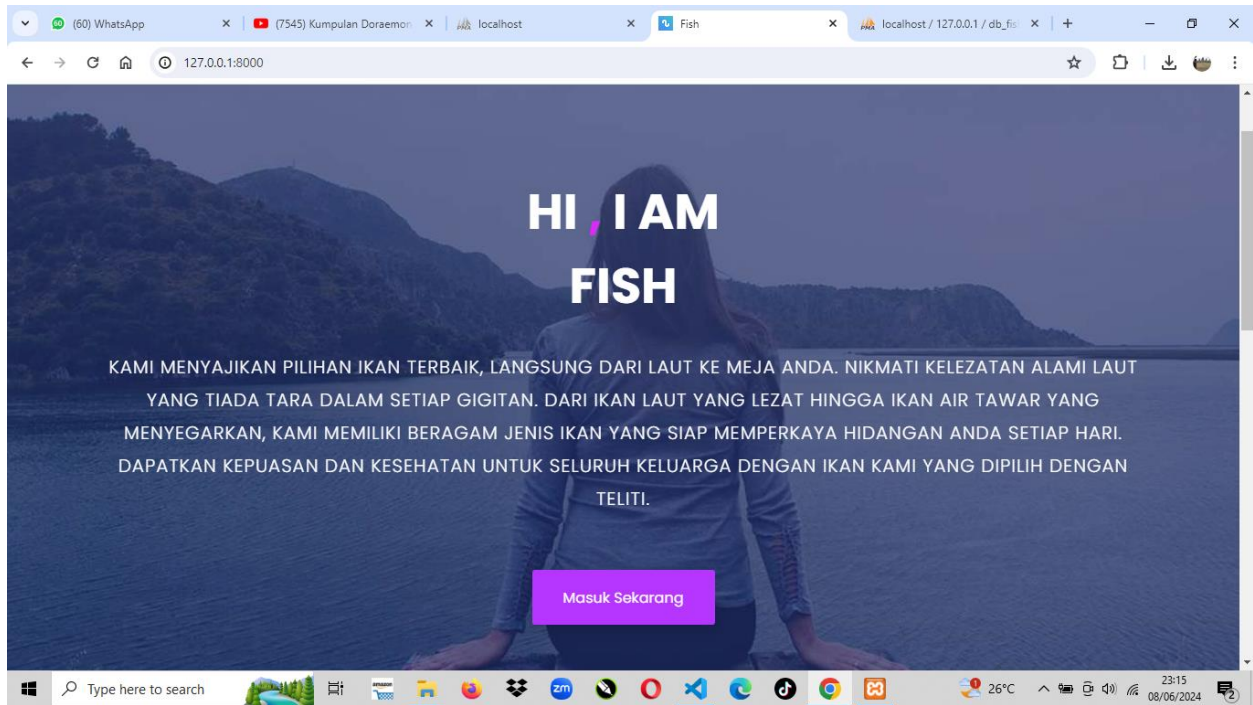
(60) WhatsApp
(7545) Kumpulan Doraemon
localhost
Fish
localhost / 127.0.0.1 / db_fis
127.0.0.1:8000

HI , I AM
FISH

KAMI MENYAJIKAN PILIHAN IKAN TERBAIK, LANGSUNG DARI LAUT KE MEJA ANDA. NIKMATI KELEZATAN ALAMI LAUT YANG TIADA TARA DALAM SETIAP GIGITAN. DARI IKAN LAUT YANG LEZAT HINGGA IKAN AIR TAWAR YANG MENYEGARKAN, KAMI MEMILIKI BERAGAM JENIS IKAN YANG SIAP MEMPERKAYA HIDANGAN ANDA SETIAP HARI. DAPATKAN KEPUASAN DAN KESEHATAN UNTUK SELURUH KELUARGA DENGAN IKAN KAMI YANG DIPILIH DENGAN TELITI.

Masuk Sekarang

Type here to search
26°C
23:15
08/06/2024